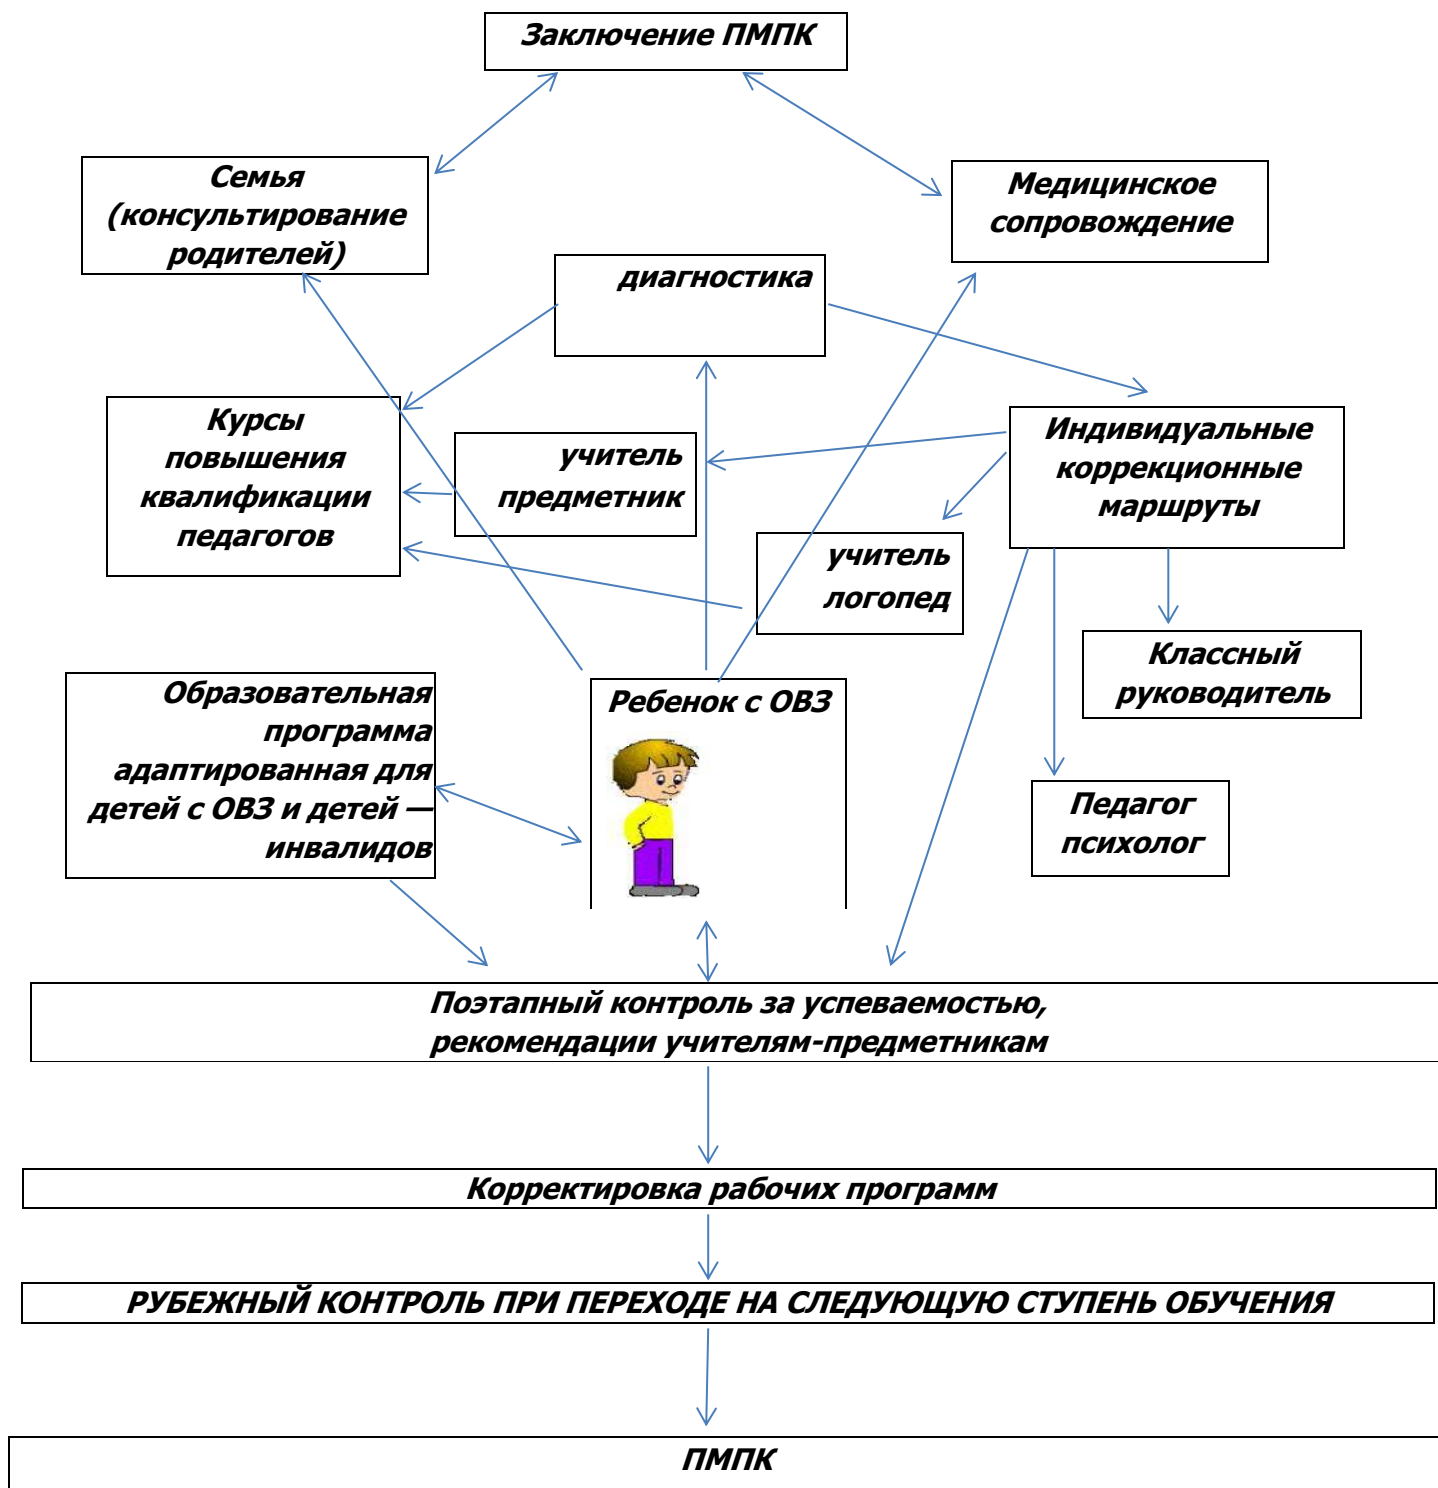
Заключение ПМПК

Семья (консультирование родителей)

Медицинское сопровождение

диагностика

Курсы повышения квалификации педагогов

учитель предметник

Индивидуальные коррекционные маршруты

учитель логопед

Классный руководитель

Образовательная программа адаптированная для детей с ОВЗ и детей — инвалидов

Ребенок с ОВЗ

Педагог психолог

Поэтапный контроль за успеваемостью, рекомендации учителям-предметникам

Корректировка рабочих программ

РУБЕЖНЫЙ КОНТРОЛЬ ПРИ ПЕРЕХОДЕ НА СЛЕДУЮЩУЮ СТУПЕНЬ ОБУЧЕНИЯ

ПМПК